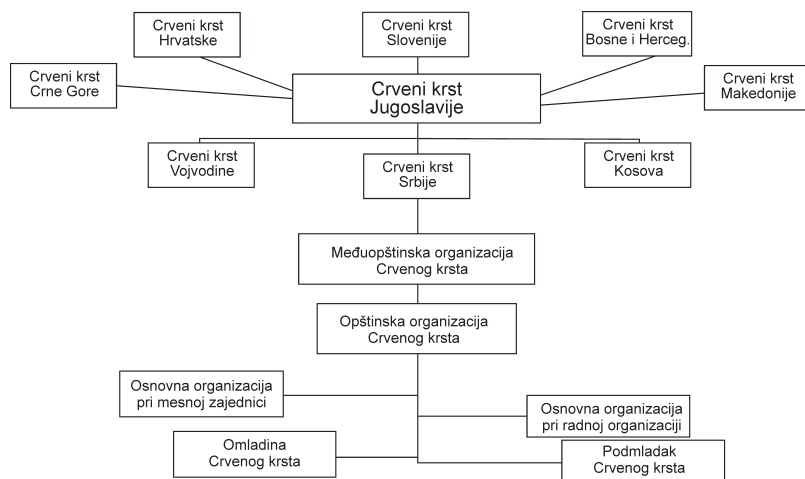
Crveni krst Hrvatske

Crveni krst Slovenije

Crveni krst Bosne i Herceg.

Crveni krst Crne Gore

Crveni krst Jugoslavije

Crveni krst Makedonije

Crveni krst Vojvodine

Crveni krst Srbije

Crveni krst Kosova

Međuopštinska organizacija Crvenog krsta

Opštinska organizacija Crvenog krsta

Osnovna organizacija pri mesnoj zajednici

Osnovna organizacija pri radnoj organizaciji

Omladina Crvenog krsta

Podmladak Crvenog krsta